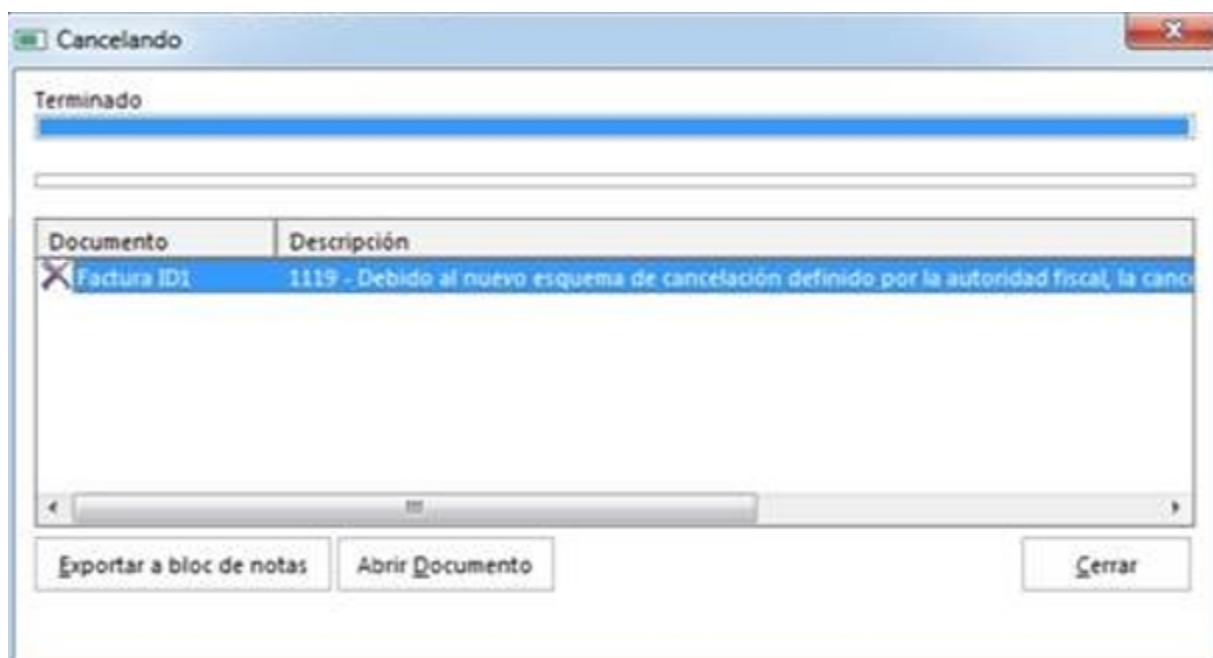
Cancelando

Terminado

| Documento | Descripción |
|---|---|
| Factura ID1 | 1119 - Debido al nuevo esquema de cancelación definido por la autoridad fiscal, la canc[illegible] |

Exportar a bloc de notas

Abrir Documento

Cerrar